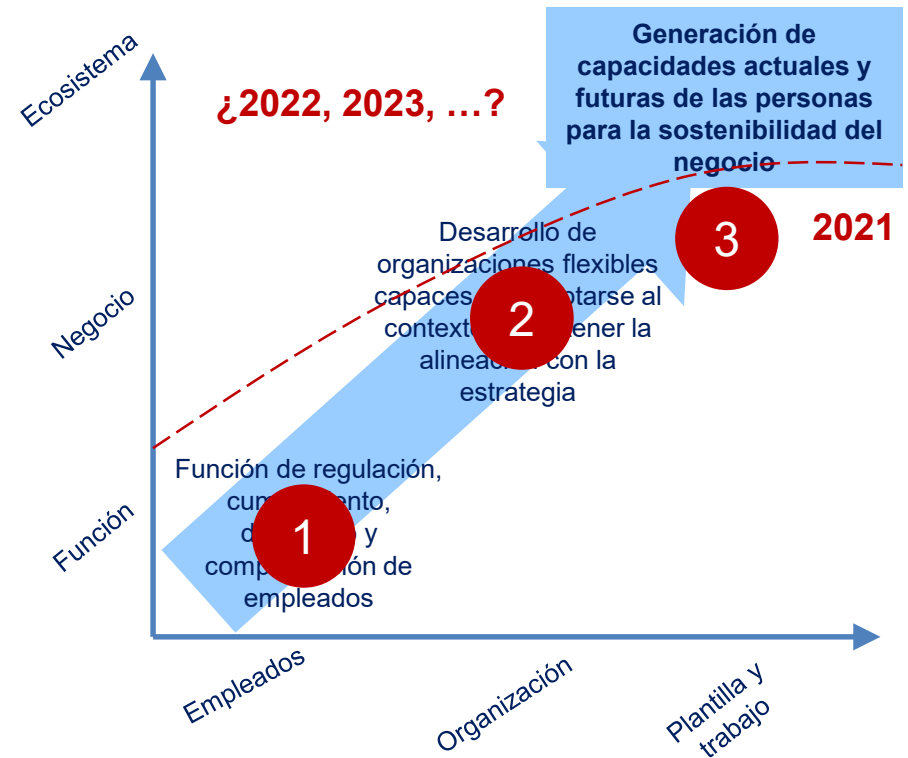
Ecosistema

Negocio

Función

¿2022, 2023, …?

Generación de capacidades actuales y futuras de las personas para la sostenibilidad del negocio

2021

Desarrollo de organizaciones flexibles capaces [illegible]otarse al context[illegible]ener la alinea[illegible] con la estrategia

Función de regulación, cum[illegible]ento, d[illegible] y comp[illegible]ón de empleados

1

2

3

Empleados

Organización

Plantilla y trabajo